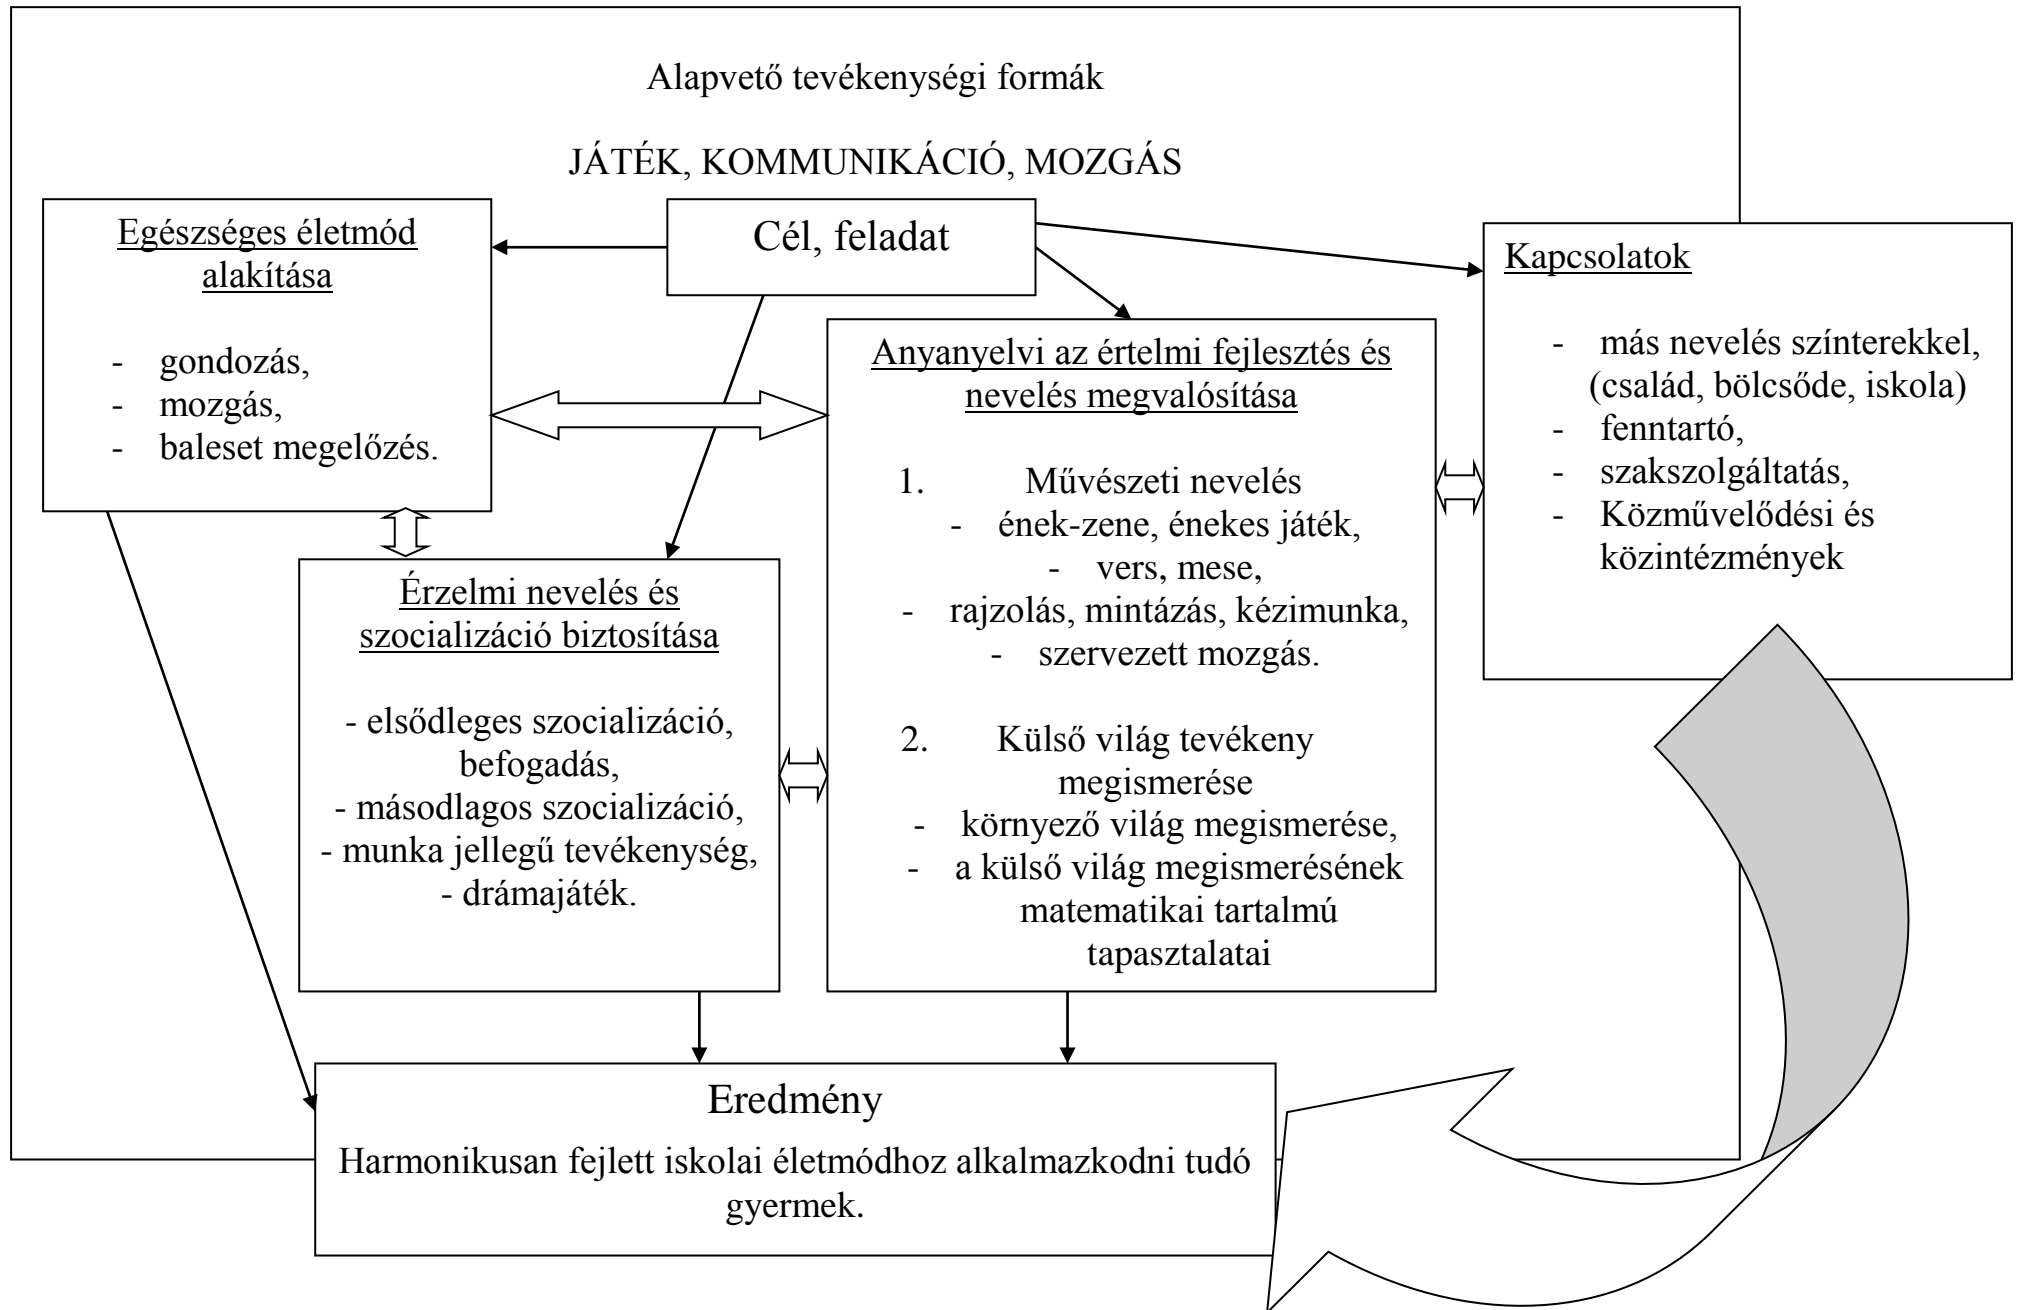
Alapvető tevékenységi formák

JÁTÉK, KOMMUNIKÁCIÓ, MOZGÁS

Cél, feladat

Egészséges életmód alakítása

- gondozás,
- mozgás,
- baleset megelőzés.

Kapcsolatok

- más nevelés színterekkel, (család, bölcsőde, iskola)
- fenntartó,
- szakszolgáltatás,
- Közművelődési és közintézmények

Anyanyelvi az értelmi fejlesztés és nevelés megvalósítása

1. Művészeti nevelés
- ének-zene, énekes játék,
- vers, mese,
- rajzolás, mintázás, kézimunka,
- szervezett mozgás.

2. Külső világ tevékeny megismerése
- környező világ megismerése,
- a külső világ megismerésének matematikai tartalmú tapasztalatai

Érzelmi nevelés és szocializáció biztosítása

- elsődleges szocializáció, befogadás,
- másodlagos szocializáció,
- munka jellegű tevékenység,
- drámajáték.

Eredmény

Harmonikusan fejlett iskolai életmódhoz alkalmazkodni tudó gyermek.